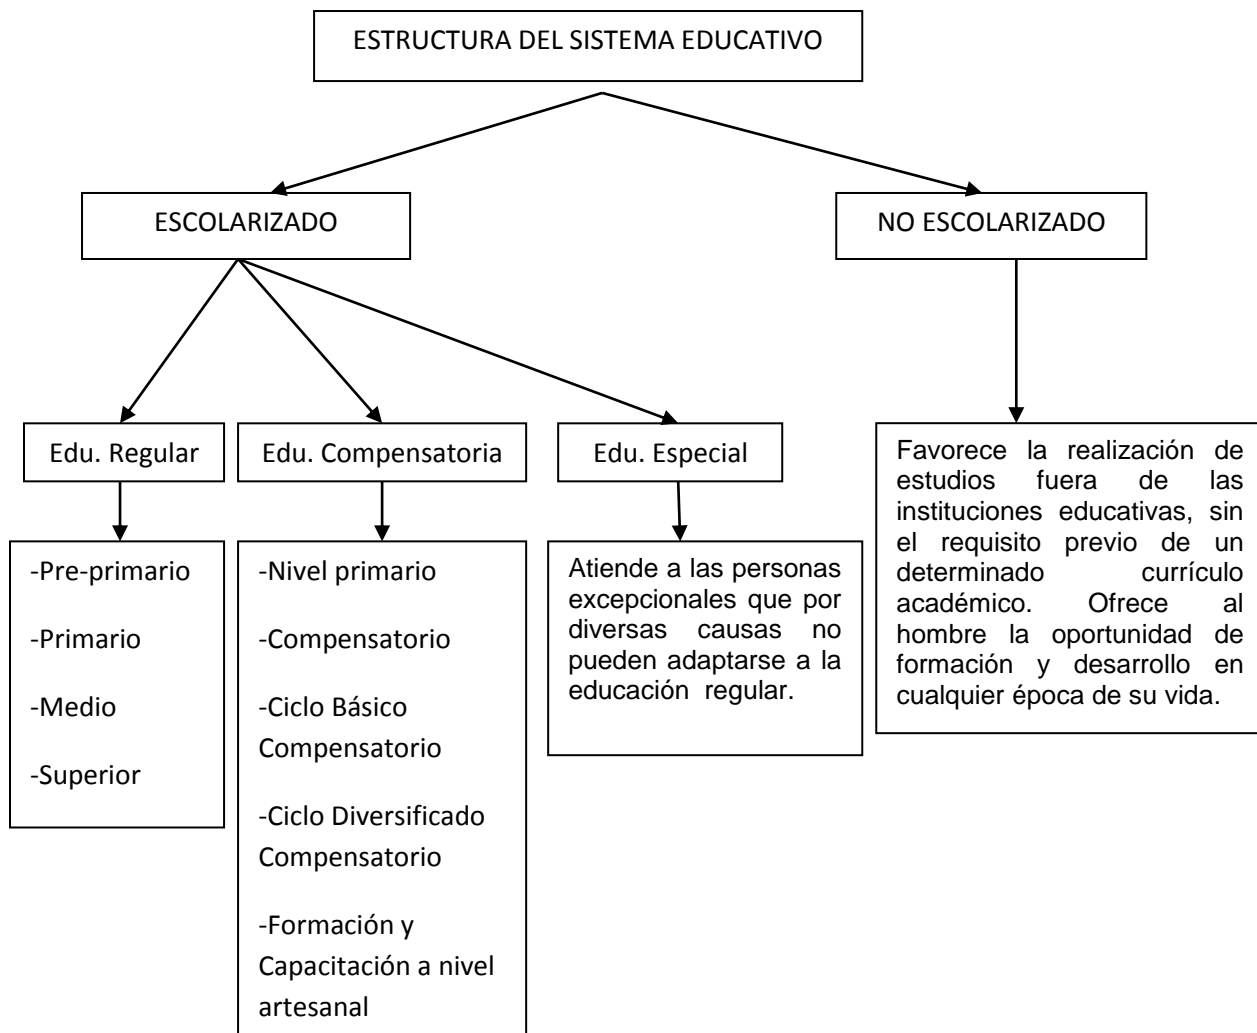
ESTRUCTURA DEL SISTEMA EDUCATIVO

ESCOLARIZADO

NO ESCOLARIZADO

Edu. Regular

Edu. Compensatoria

Edu. Especial

-Pre-primario

-Primario

-Medio

-Superior

-Nivel primario

-Compensatorio

-Ciclo Básico Compensatorio

-Ciclo Diversificado Compensatorio

-Formación y Capacitación a nivel artesanal

Atiende a las personas excepcionales que por diversas causas no pueden adaptarse a la educación regular.

Favorece la realización de estudios fuera de las instituciones educativas, sin el requisito previo de un determinado currículo académico. Ofrece al hombre la oportunidad de formación y desarrollo en cualquier época de su vida.